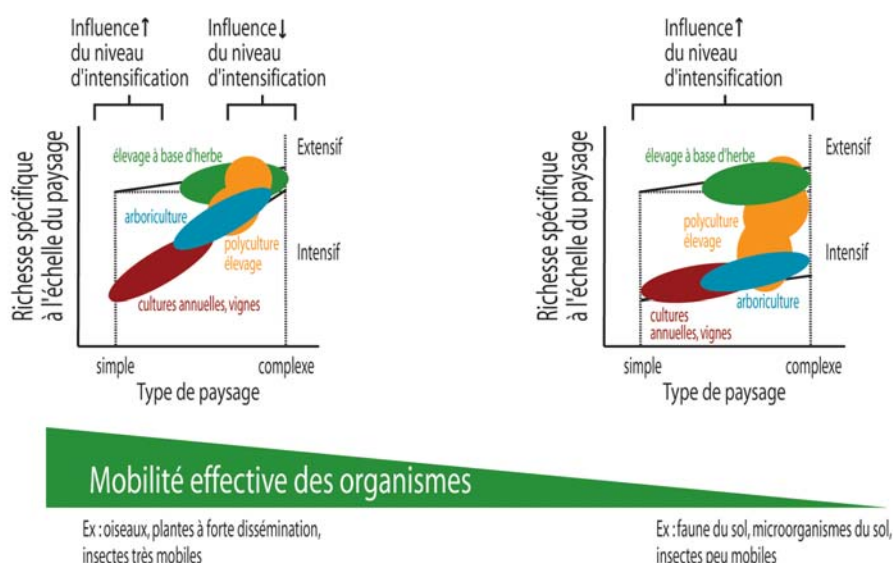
Influence↑ du niveau d'intensification

Influence↓ du niveau d'intensification

Richesse spécifique à l'échelle du paysage

Extensif

élevage à base d'herbe

arboriculture

polyculture élevage

Intensif

cultures annuelles, vignes

simple

complexe

Type de paysage

Influence↑ du niveau d'intensification

Richesse spécifique à l'échelle du paysage

Extensif

élevage à base d'herbe

polyculture élevage

Intensif

arboriculture

cultures annuelles, vignes

simple

complexe

Type de paysage

Mobilité effective des organismes

Ex : oiseaux, plantes à forte dissémination, insectes très mobiles

Ex : faune du sol, microorganismes du sol, insectes peu mobiles